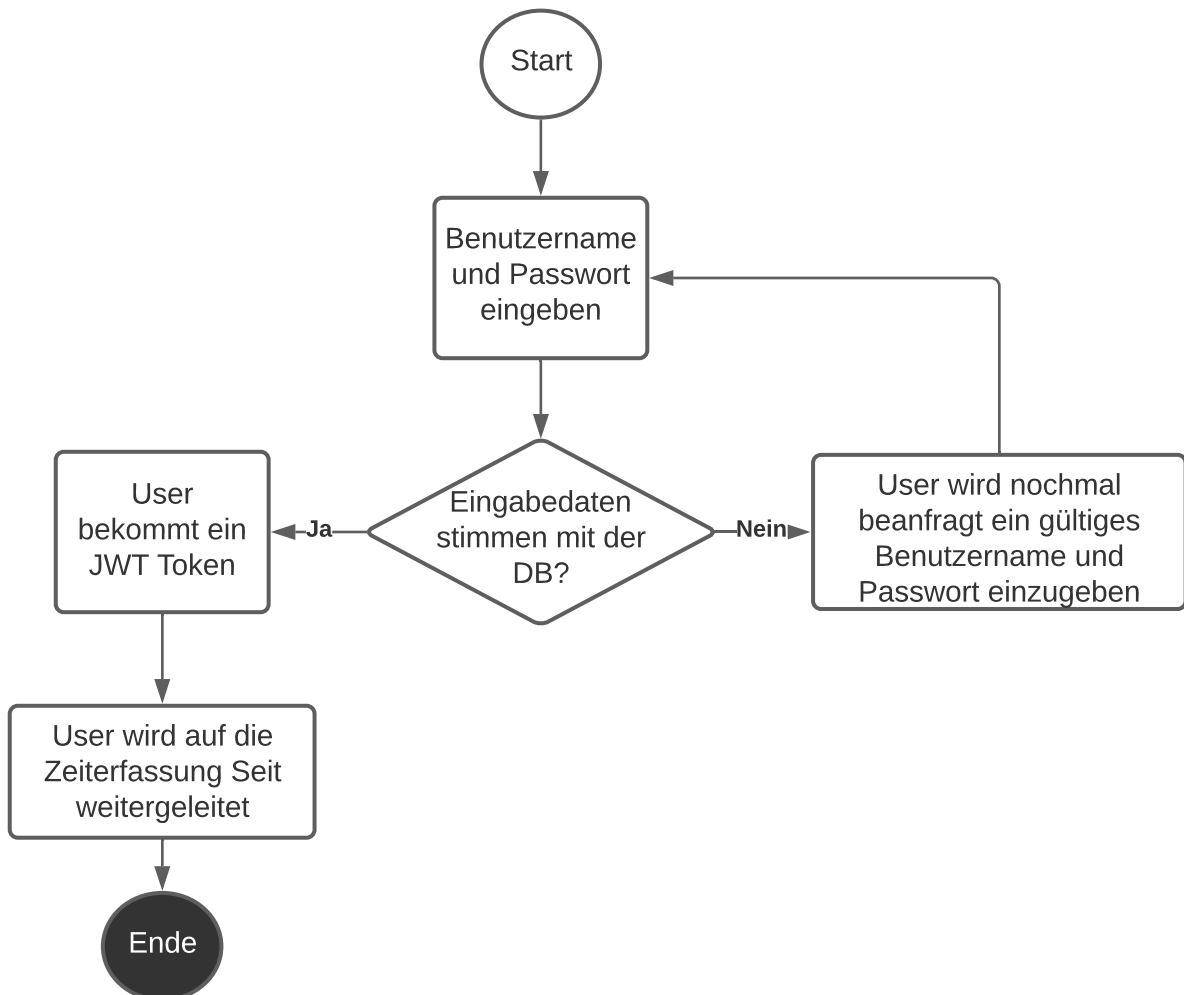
Start

Benutzername und Passwort eingeben

Eingabedaten stimmen mit der DB?

Ja

User bekommt ein JWT Token

Nein

User wird nochmal beanfragt ein gültiges Benutzername und Passwort einzugeben

User wird auf die Zeiterfassung Seit weitergeleitet

Ende